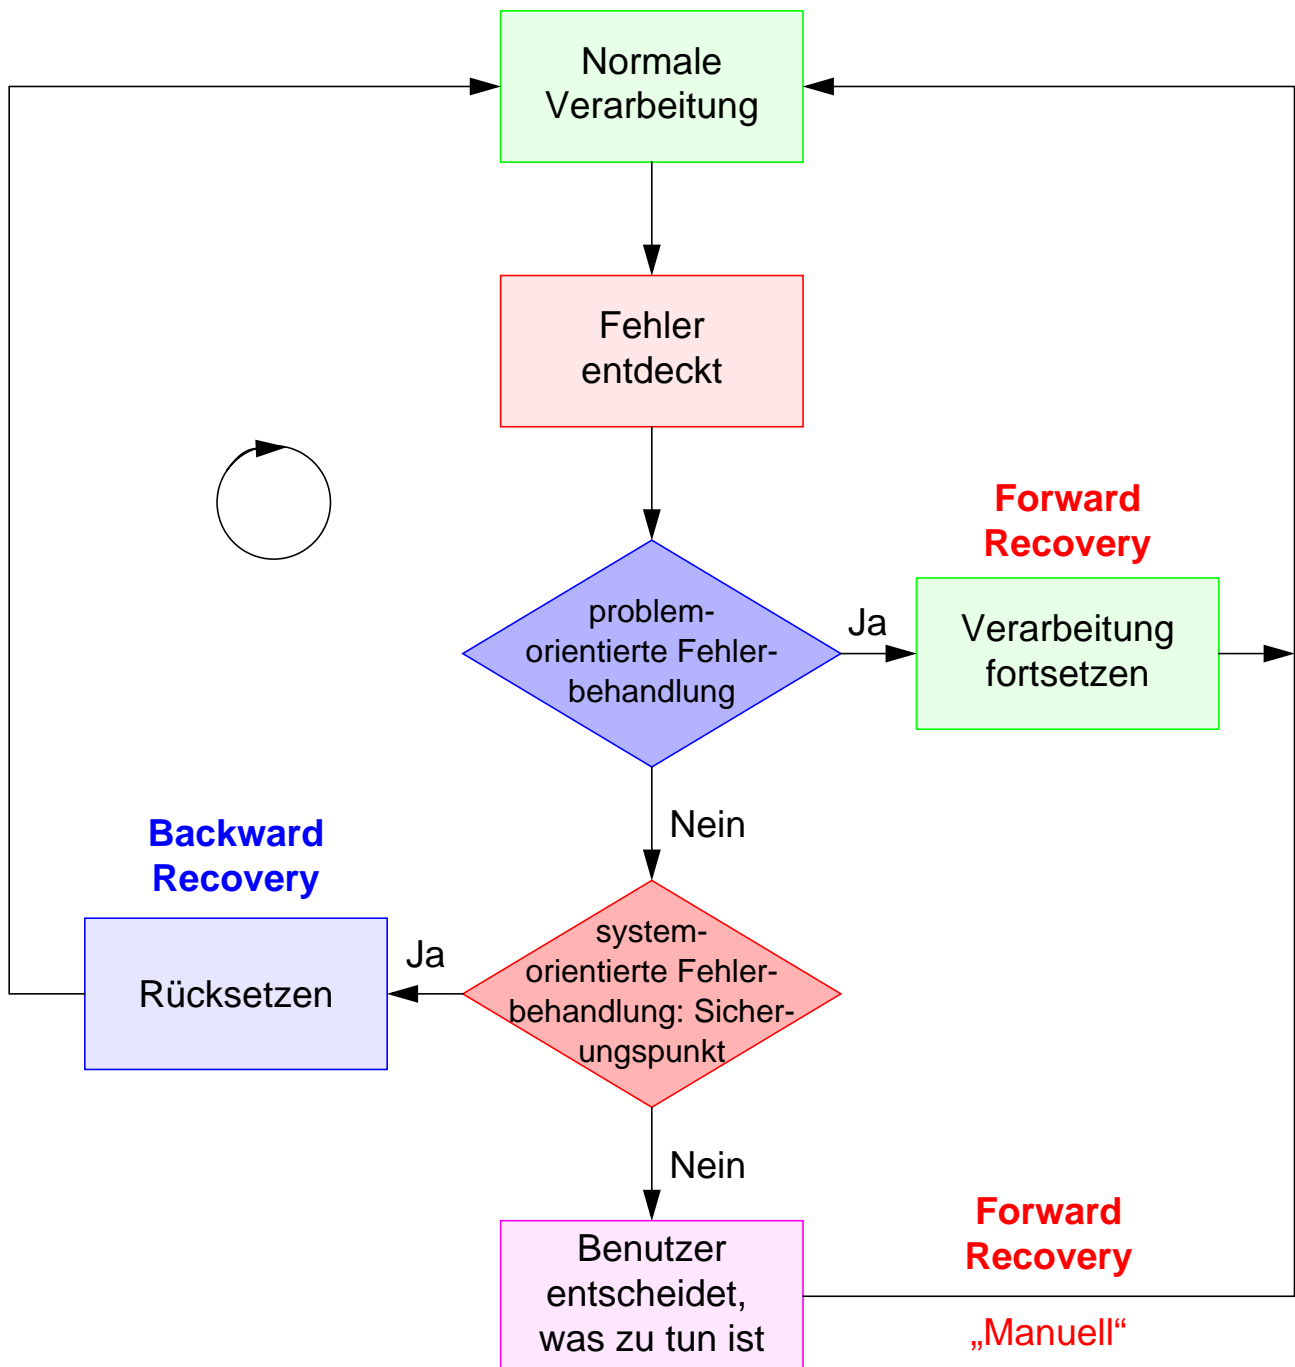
Normale Verarbeitung

Fehler entdeckt

Forward Recovery

problem-orientierte Fehler-behandlung

Ja

Verarbeitung fortsetzen

Nein

Backward Recovery

Rücksetzen

Ja

system-orientierte Fehler-behandlung: Sicher-ungspunkt

Nein

Benutzer entscheidet, was zu tun ist

Forward Recovery

„Manuell“